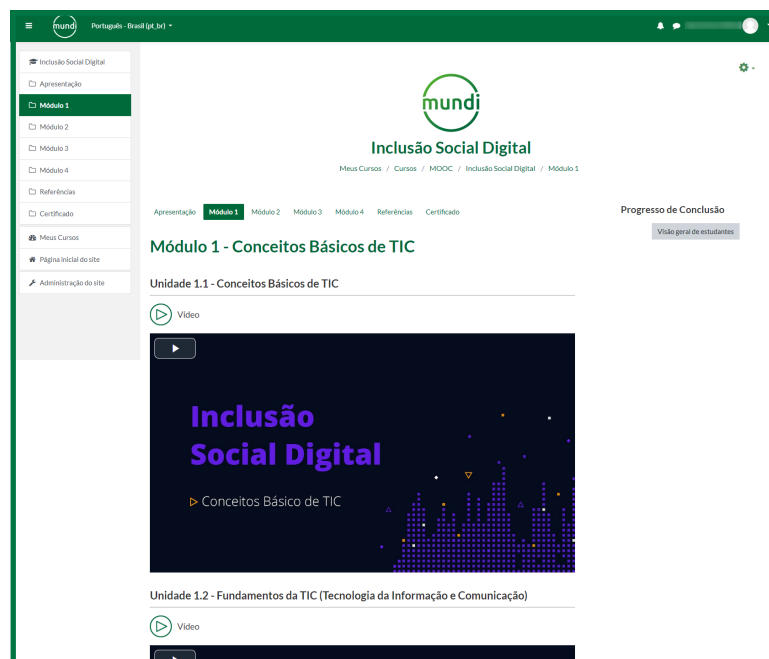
mundi Português - Brasil (pt_br)

Inclusão Social Digital
Apresentação
Módulo 1
Módulo 2
Módulo 3
Módulo 4
Referências
Certificado

Meus Cursos
Página inicial do site

Administração do site

mundi

Inclusão Social Digital

Meus Cursos / Cursos / MOOC / Inclusão Social Digital / Módulo 1

Apresentação Módulo 1 Módulo 2 Módulo 3 Módulo 4 Referências Certificado

Progresso de Conclusão

Visão geral de estudantes

Módulo 1 - Conceitos Básicos de TIC

Unidade 1.1 - Conceitos Básicos de TIC

Vídeo

Inclusão Social Digital

Conceitos Básico de TIC

Unidade 1.2 - Fundamentos da TIC (Tecnologia da Informação e Comunicação)

Vídeo